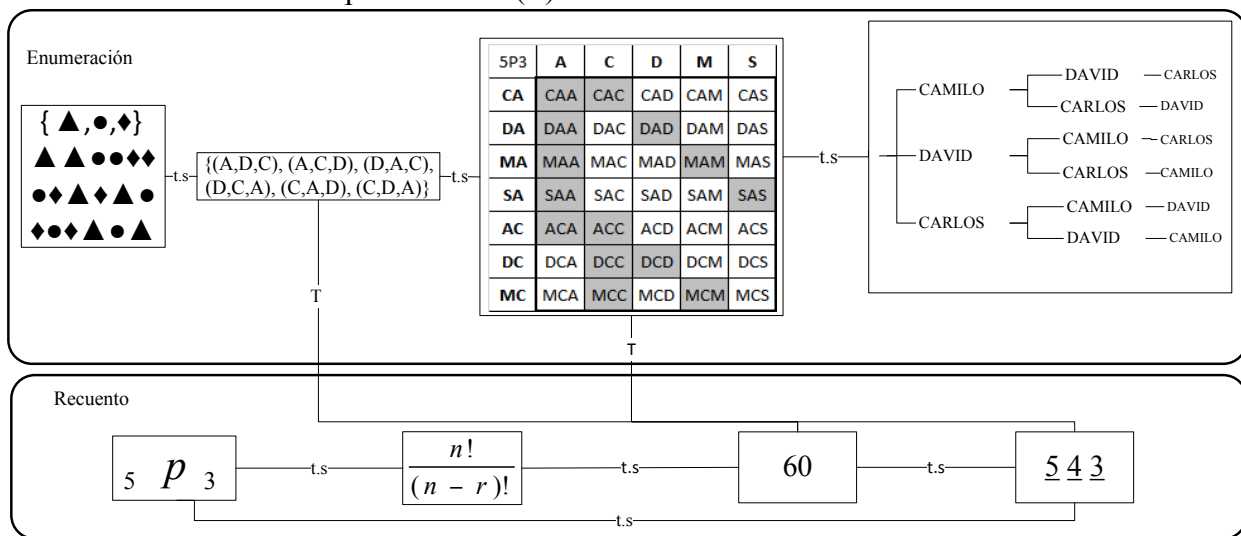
Enumeración

{ ▲,●,♦}
▲▲●●♦♦
●♦▲♦▲●
♦●♦▲●▲

t.s

{(A,D,C), (A,C,D), (D,A,C), (D,C,A), (C,A,D), (C,D,A)}

t.s

| 5P3 | A | C | D | M | S |
|---|---|---|---|---|---|
| CA | CAA | CAC | CAD | CAM | CAS |
| DA | DAA | DAC | DAD | DAM | DAS |
| MA | MAA | MAC | MAD | MAM | MAS |
| SA | SAA | SAC | SAD | SAM | SAS |
| AC | ACA | ACC | ACD | ACM | ACS |
| DC | DCA | DCC | DCD | DCM | DCS |
| MC | MCA | MCC | MCD | MCM | MCS |

t.s

CAMILO — DAVID — CARLOS
CAMILO — CARLOS — DAVID
DAVID — CAMILO — CARLOS
DAVID — CARLOS — CAMILO
CARLOS — CAMILO — DAVID
CARLOS — DAVID — CAMILO

T

T

Recuento

$_5P_3$ t.s $\frac{n!}{(n-r)!}$ t.s 60 t.s $\underline{5}\ \underline{4}\ \underline{3}$

t.s